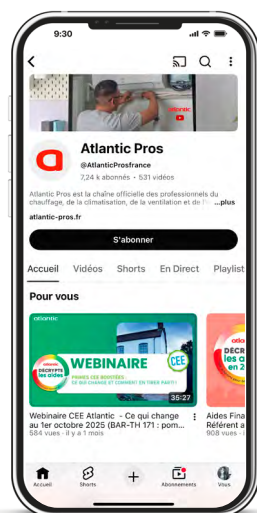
9:30

atlantic

Atlantic Pros
@AtlanticProsfrance
7,24 k abonnés · 531 vidéos

Atlantic Pros est la chaîne officielle des professionnels du chauffage, de la climatisation, de la ventilation et de l'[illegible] ...plus

atlantic-pros.fr

S'abonner

Accueil Vidéos Shorts En Direct Playlist

Pour vous

atlantic
atlantic DÉCRYPTE les aides
WEBINAIRE
PRIMES CEE BOOSTÉES : CE QUI CHANGE ET COMMENT EN TIRER PARTI
CEE
35:27

Webinaire CEE Atlantic - Ce qui change au 1er octobre 2025 (BAR-TH 171 : pom...
584 vues · il y a 1 mois

atlantic
DÉCR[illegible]
Aides Fina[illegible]
Référent a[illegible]
908 vues · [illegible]

Accueil Shorts + Abonnements Vous